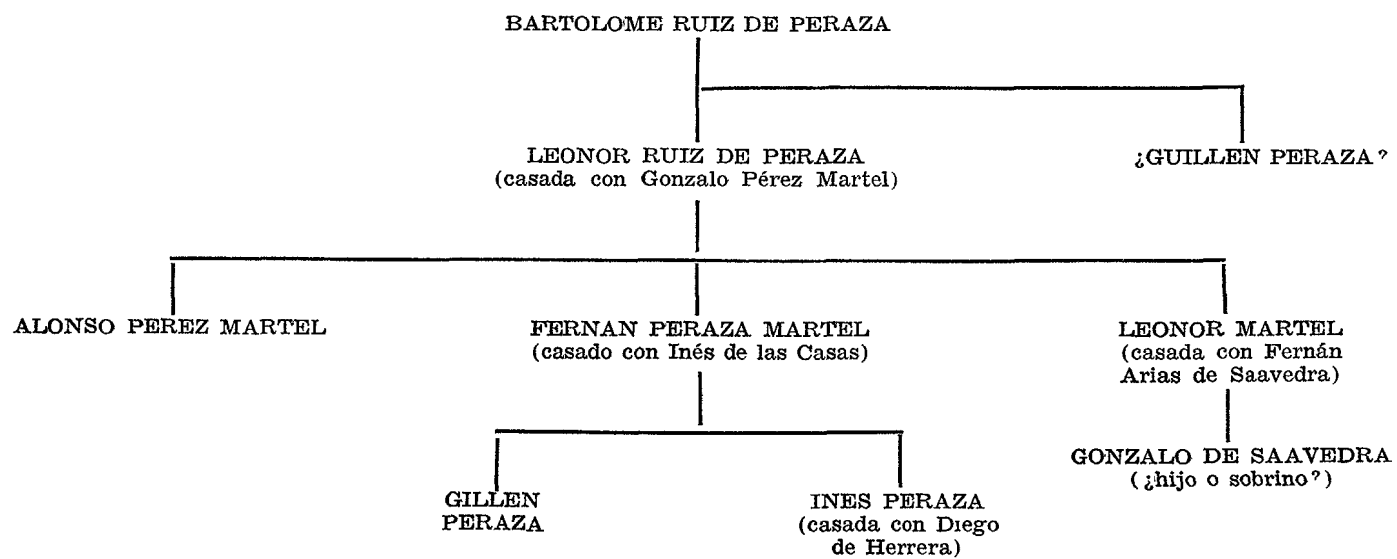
BARTOLOME RUIZ DE PERAZA

LEONOR RUIZ DE PERAZA
(casada con Gonzalo Pérez Martel)

¿GUILLEN PERAZA?

ALONSO PEREZ MARTEL

FERNAN PERAZA MARTEL
(casado con Inés de las Casas)

LEONOR MARTEL
(casada con Fernán Arias de Saavedra)

GILLEN PERAZA

INES PERAZA
(casada con Diego de Herrera)

GONZALO DE SAAVEDRA
(¿hijo o sobrino?)